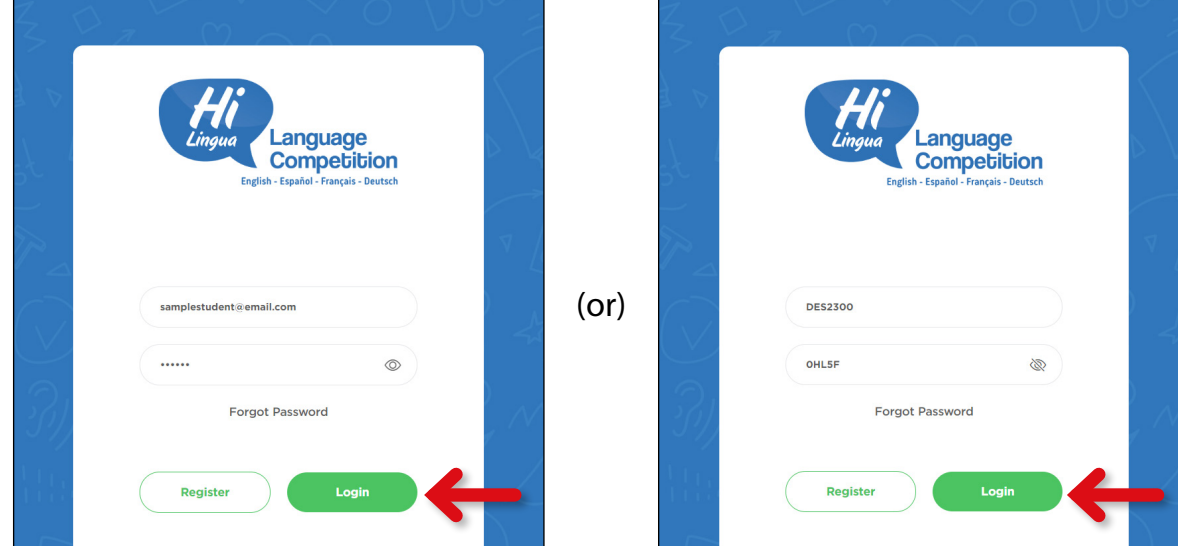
Hi Lingua
Language Competition
English - Español - Français - Deutsch

samplestudent@email.com

••••••

Forgot Password

Register

Login

(or)

Hi Lingua
Language Competition
English - Español - Français - Deutsch

DES2300

0HL5F

Forgot Password

Register

Login